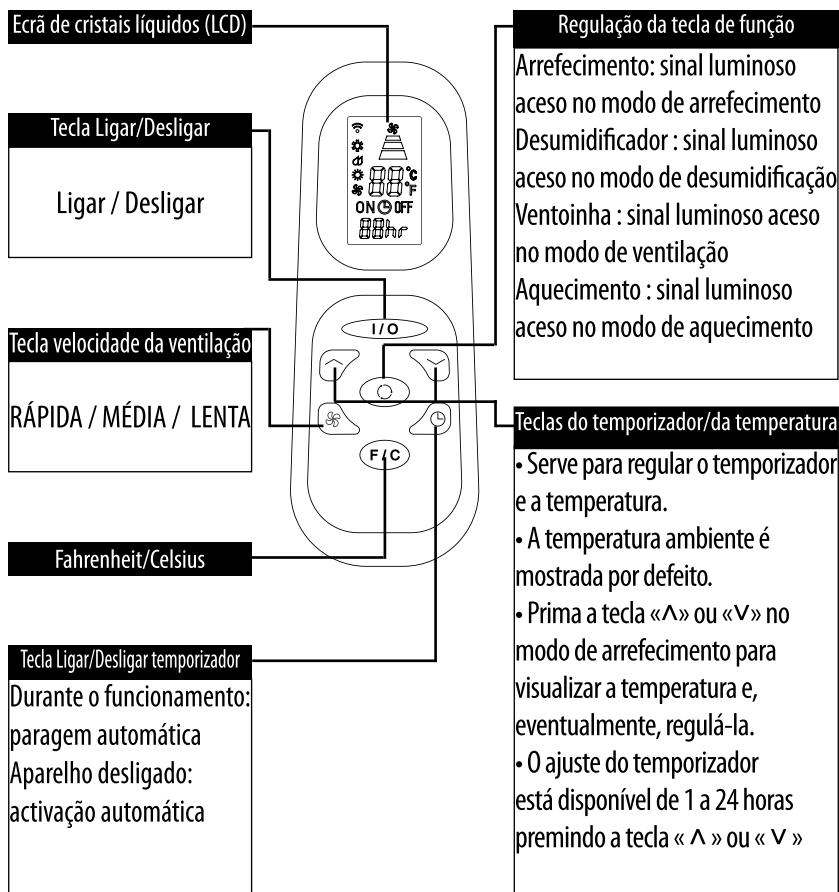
Ecrã de cristais líquidos (LCD)

Tecla Ligar/Desligar

Ligar / Desligar

Tecla velocidade da ventilação

RÁPIDA / MÉDIA / LENTA

Fahrenheit/Celsius

Tecla Ligar/Desligar temporizador

Durante o funcionamento: paragem automática
Aparelho desligado: activação automática

88°C
°F
ON OFF
88hr

I/O

F/C

Regulação da tecla de função

Arrefecimento: sinal luminoso aceso no modo de arrefecimento
Desumidificador : sinal luminoso aceso no modo de desumidificação
Ventoinha : sinal luminoso aceso no modo de ventilação
Aquecimento : sinal luminoso aceso no modo de aquecimento

Teclas do temporizador/da temperatura

• Serve para regular o temporizador e a temperatura.
• A temperatura ambiente é mostrada por defeito.
• Prima a tecla «∧» ou «∨» no modo de arrefecimento para visualizar a temperatura e, eventualmente, regulá-la.
• O ajuste do temporizador está disponível de 1 a 24 horas premindo a tecla « ∧ » ou « ∨ »